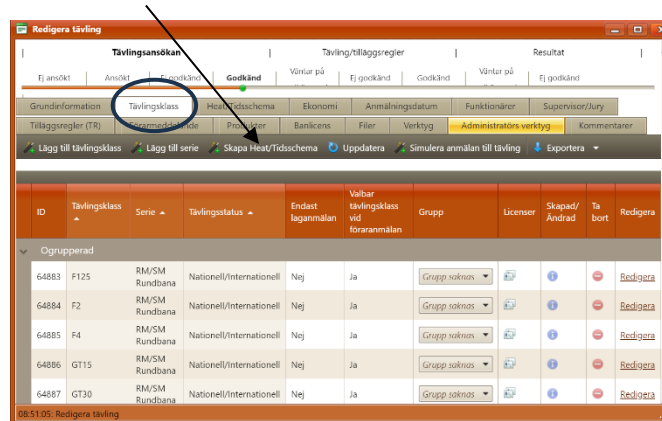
Redigera tävling

Tävlingsansökan | Tävling/tilläggsregler | Resultat

Ej ansökt | Ansökt | Ej godkänd | Godkänd | Väntar på | Ej godkänd | Godkänd | Väntar på | Ej godkänd

Grundinformation | Tävlingsklass | Heat/Tidsschema | Ekonomi | Anmälningsdatum | Funktionärer | Supervisor/Jury

Tilläggsregler (TR) | Förarmeddelande | Produkter | Banlicens | Filer | Verktyg | Administratörs verktyg | Kommentarer

Lägg till tävlingsklass | Lägg till serie | Skapa Heat/Tidsschema | Uppdatera | Simulera anmälan till tävling | Exportera

| ID | Tävlingsklass | Serie | Tävlingsstatus | Endast lagänmälan | Valbar tävlingsklass vid föraranmälan | Grupp | Licenser | Skapad/Ändrad | Ta bort | Redigera |
|---|---|---|---|---|---|---|---|---|---|---|
| Ogrupperad | | | | | | | | | | |
| 64883 | F125 | RM/SM Rundbana | Nationell/Internationell | Nej | Ja | Grupp saknas | | | | Redigera |
| 64884 | F2 | RM/SM Rundbana | Nationell/Internationell | Nej | Ja | Grupp saknas | | | | Redigera |
| 64885 | F4 | RM/SM Rundbana | Nationell/Internationell | Nej | Ja | Grupp saknas | | | | Redigera |
| 64886 | GT15 | RM/SM Rundbana | Nationell/Internationell | Nej | Ja | Grupp saknas | | | | Redigera |
| 64887 | GT30 | RM/SM Rundbana | Nationell/Internationell | Nej | Ja | Grupp saknas | | | | Redigera |

08:51:05: Redigera tävling